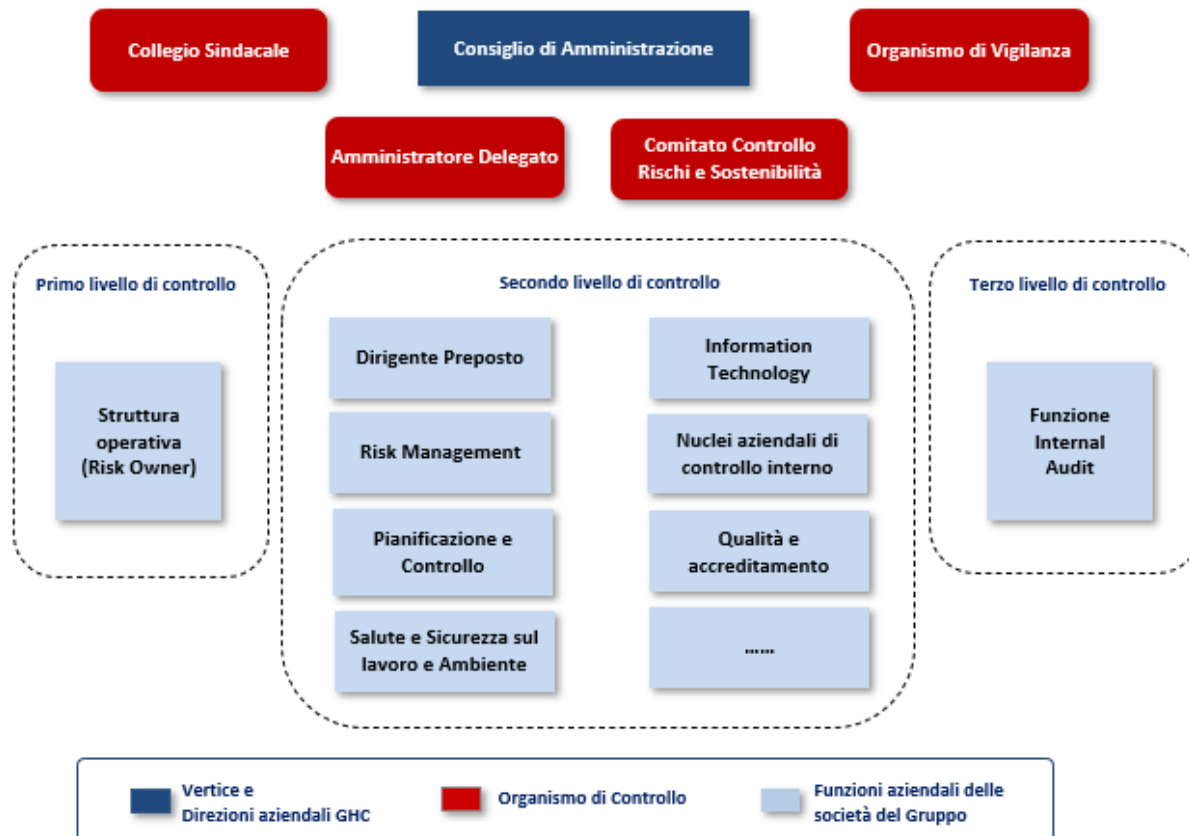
Collegio Sindacale

Consiglio di Amministrazione

Organismo di Vigilanza

Amministratore Delegato

Comitato Controllo Rischi e Sostenibilità

Primo livello di controllo

Struttura operativa (Risk Owner)

Secondo livello di controllo

Dirigente Preposto

Information Technology

Risk Management

Nuclei aziendali di controllo interno

Pianificazione e Controllo

Qualità e accreditamento

Salute e Sicurezza sul lavoro e Ambiente

……

Terzo livello di controllo

Funzione Internal Audit

Vertice e Direzioni aziendali GHC

Organismo di Controllo

Funzioni aziendali delle società del Gruppo